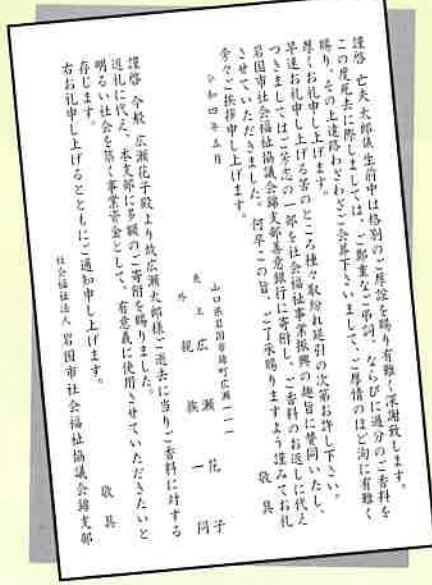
謹啓　亡夫太郎儀生前中は格別のご厚誼を賜り有難く深謝致します。
この度死去に際しましては、ご鄭重なご弔詞、ならびに過分のご香料を賜り、その上遠路わざわざご会葬下さいましてご厚情のほど洵に有難く厚くお礼申し上げます。
早速お礼申し上げる筈のところ種々取紛れ延引の次第お許し下さい。
つきましてはご芳志の一部を社会福祉事業振興の趣旨に賛同いたし、岩国市社会福祉協議会錦支部善意銀行に寄附し、ご香料のお返しに代えさせていただきました。何卒この旨、ご了承賜りますよう謹みてお礼かたがたご挨拶申し上げます。　敬具

令和四年五月

山口県岩国市錦町広瀬一一一
喪主　広瀬　花子
外　親族一同

謹啓　今般　広瀬花子殿より故広瀬太郎様ご逝去に当りご香料に対する返礼に代え、本支部に多額のご寄附を賜りました。有意義に使用させていただきたいと存じます。
明るい社会を築く事業資金として
右お礼申し上げるとともにご通知申し上げます。　敬具

社会福祉法人　岩国市社会福祉協議会錦支部